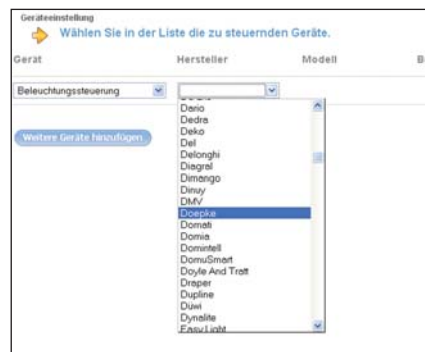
Geräteeinstellung

Wählen Sie in der Liste die zu steuernden Geräte.

Gerät | Hersteller | Modell | B

Beleuchtungssteuerung

Weitere Geräte hinzufügen

Dario
Dedra
Deko
Del
Delonghi
Diagral
Dimango
Dinuy
DMV
Doepke
Domati
Domia
Domintell
DomuSmart
Doyle And Tratt
Draper
Dupline
Duwi
Dynalite
Easy Light